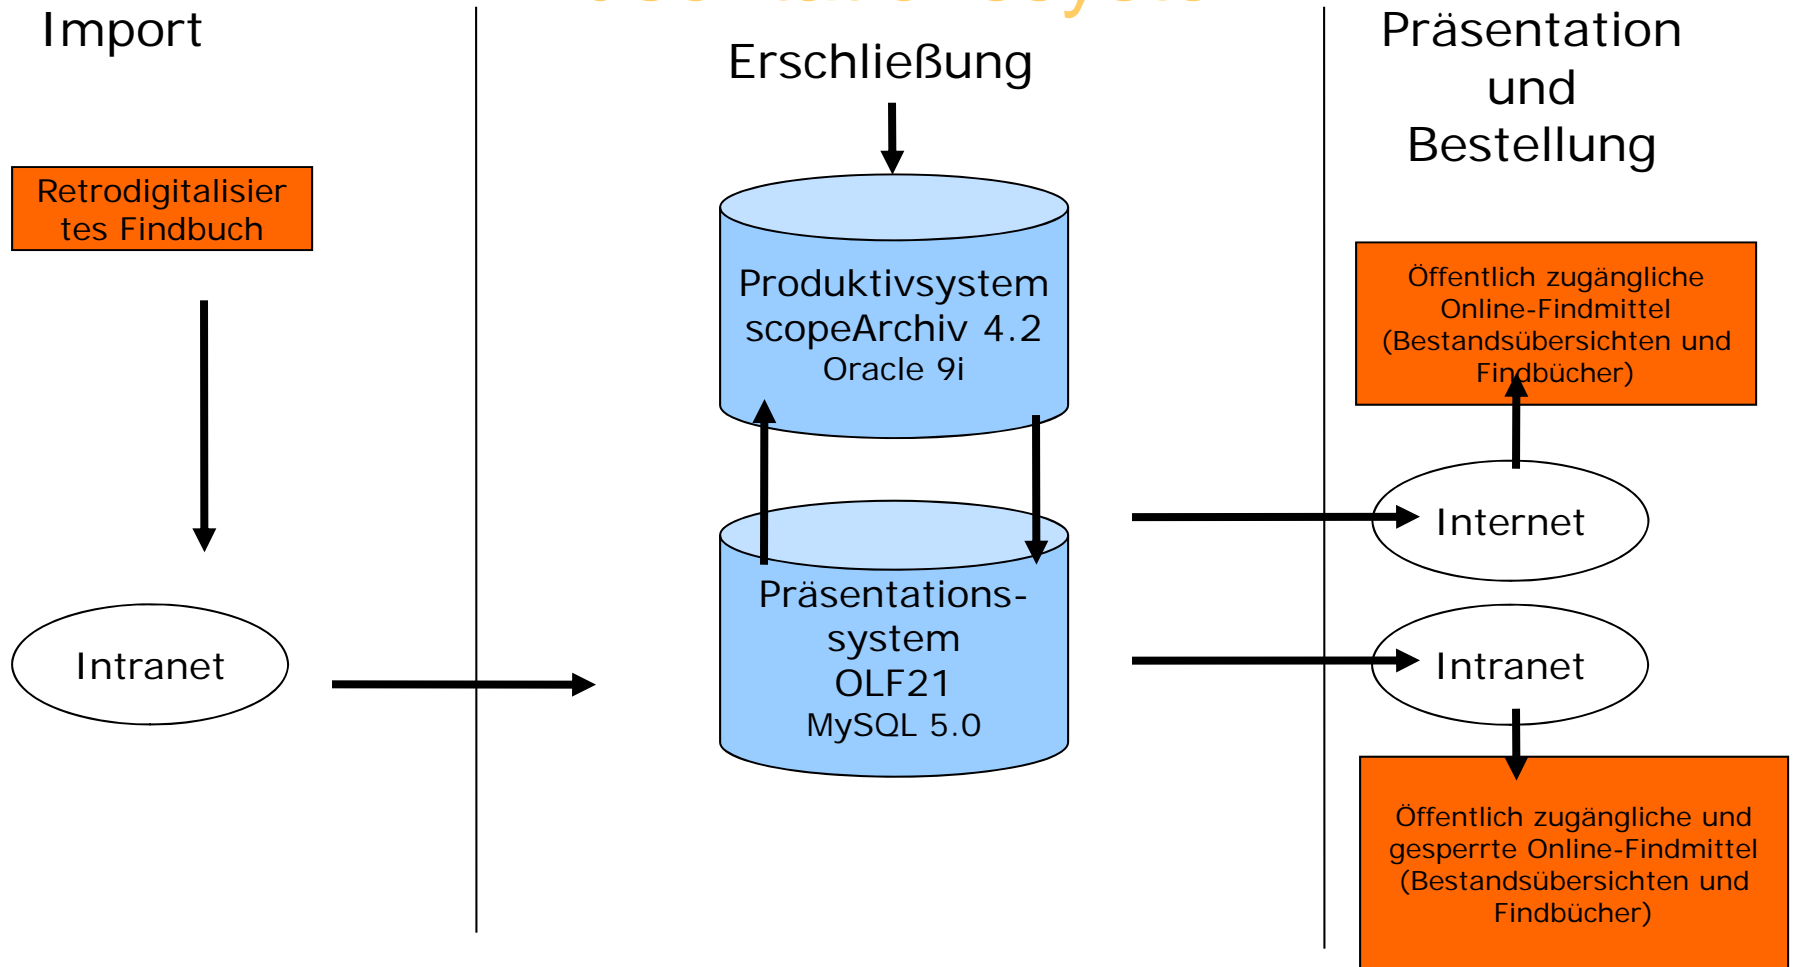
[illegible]

Import

Erschließung

Präsentation und Bestellung

Retrodigitalisiertes Findbuch

Produktivsystem scopeArchiv 4.2 Oracle 9i

Öffentlich zugängliche Online-Findmittel (Bestandsübersichten und Findbücher)

Internet

Präsentationssystem OLF21 MySQL 5.0

Intranet

Intranet

Öffentlich zugängliche und gesperrte Online-Findmittel (Bestandsübersichten und Findbücher)